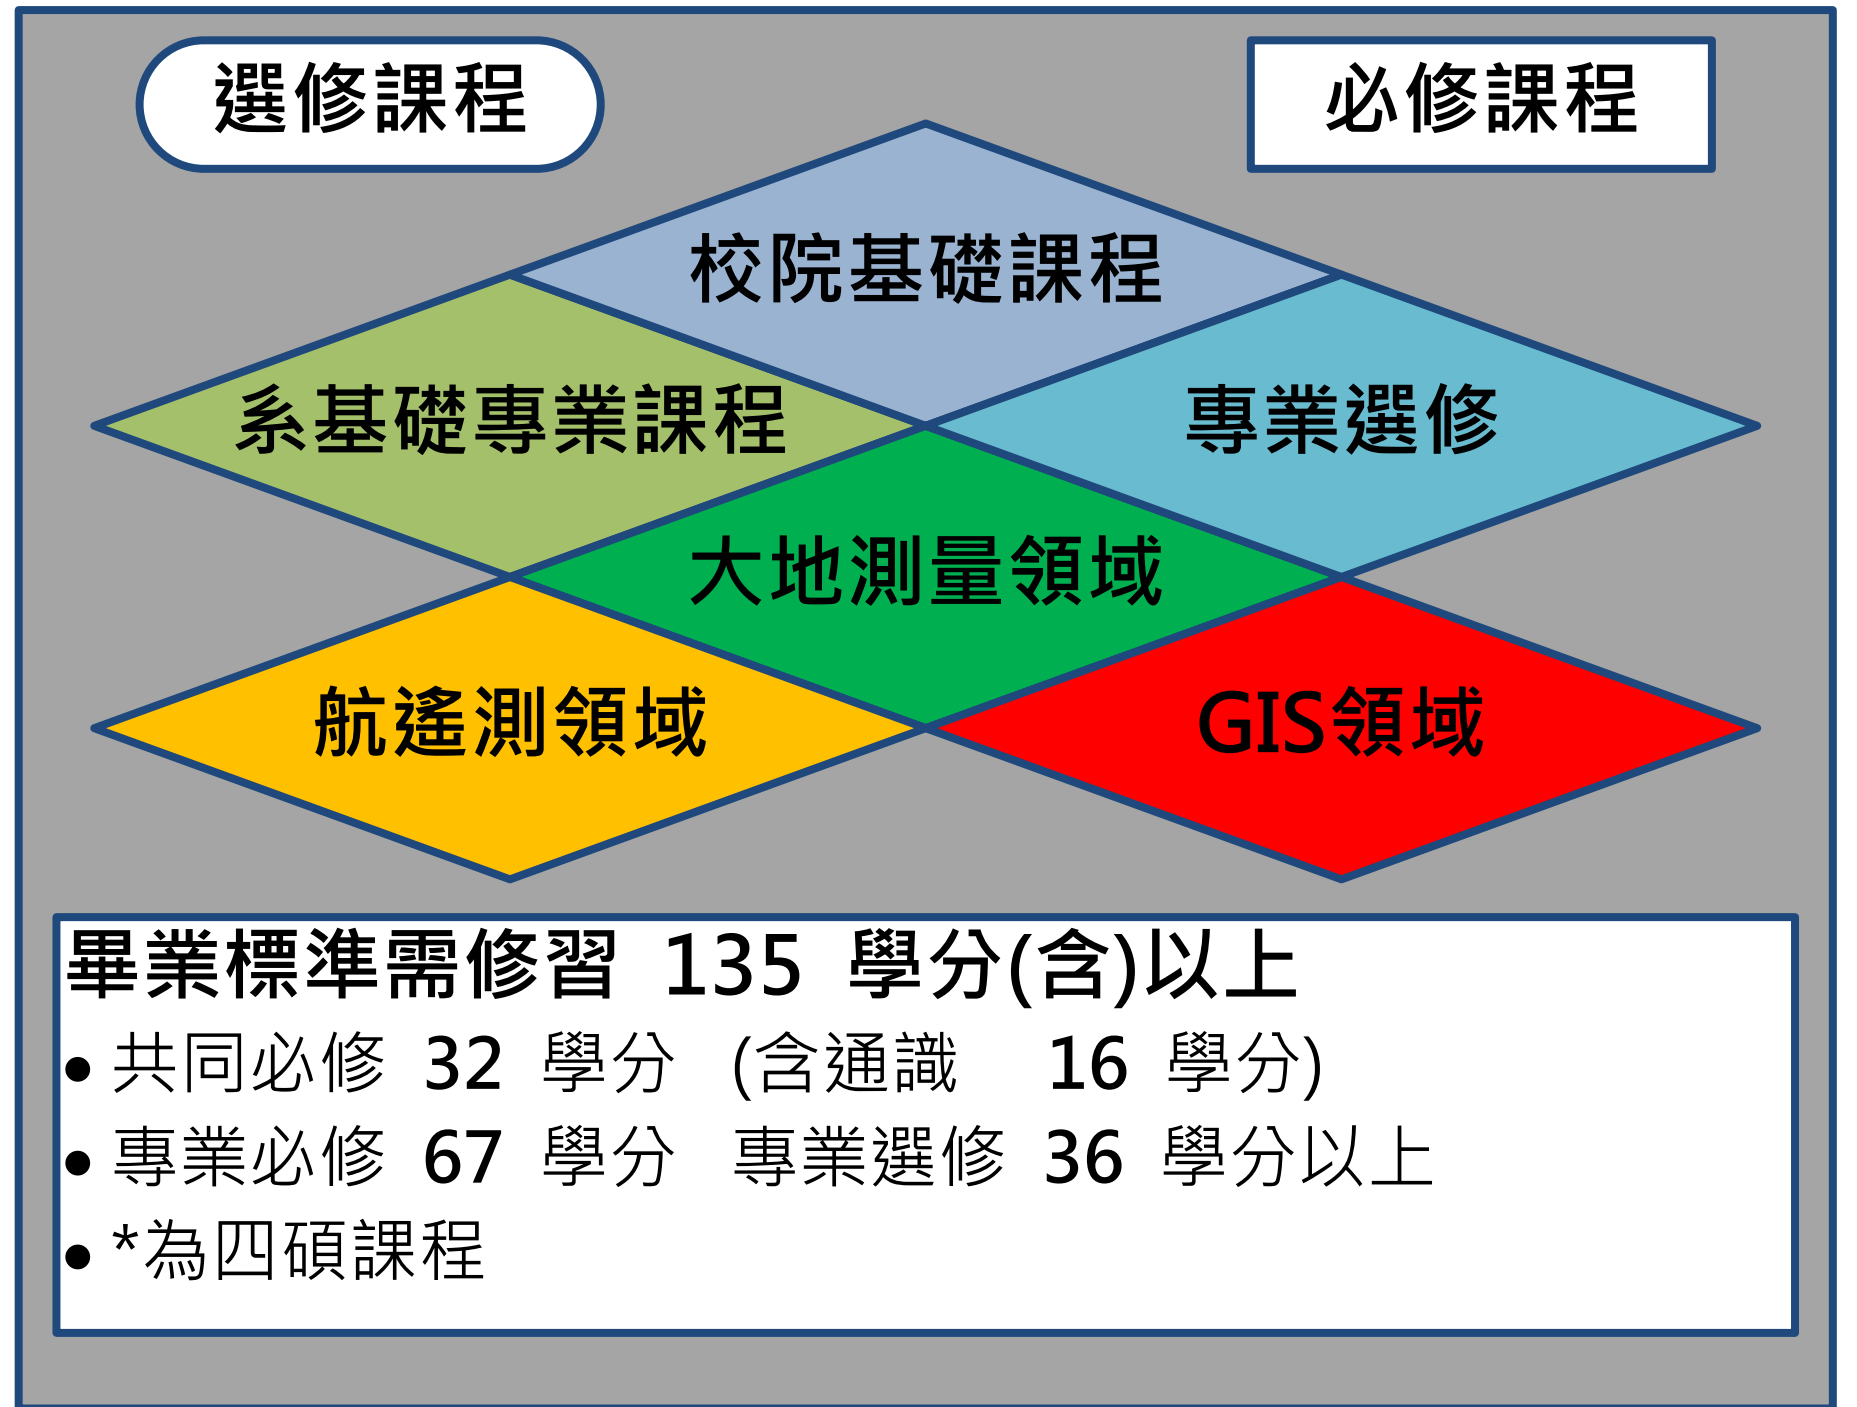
選修課程

必修課程

校院基礎課程

系基礎專業課程

專業選修

大地測量領域

航遙測領域

GIS領域

畢業標準需修習 135 學分(含)以上
• 共同必修 32 學分 (含通識 16 學分)
• 專業必修 67 學分 專業選修 36 學分以上
• *為四碩課程